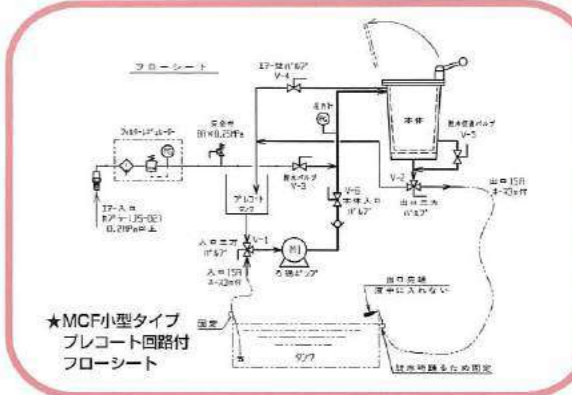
フローシート

エアー抜バルブ
V-4

フィルターレギュレーター

安全弁
設定0.25MPa

圧力計

本体

排水バルブ
V-5

エアー入口
カプラー(JIS-0E)
0.2MPa以上

排水バルブ
V-3

プレコートタンク

V-6
本体入口バルブ

V-2
出口三方バルブ

出口15A
ホース口付

V-1
入口三方バルブ

M

渦巻ポンプ

入口15A
ホース口付

出口配管
液中に入れない

固定

タンク

液面移動するため固定

★MCF小型タイプ
プレコート回路付
フローシート